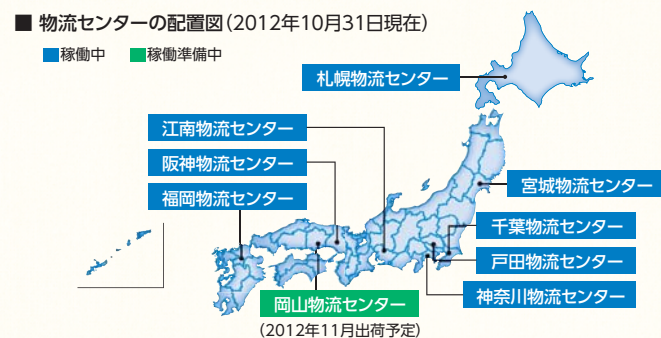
■ 物流センターの配置図（2012年10月31日現在）

稼働中　稼働準備中

札幌物流センター

江南物流センター

阪神物流センター

福岡物流センター

宮城物流センター

千葉物流センター

戸田物流センター

神奈川物流センター

岡山物流センター
（2012年11月出荷予定）